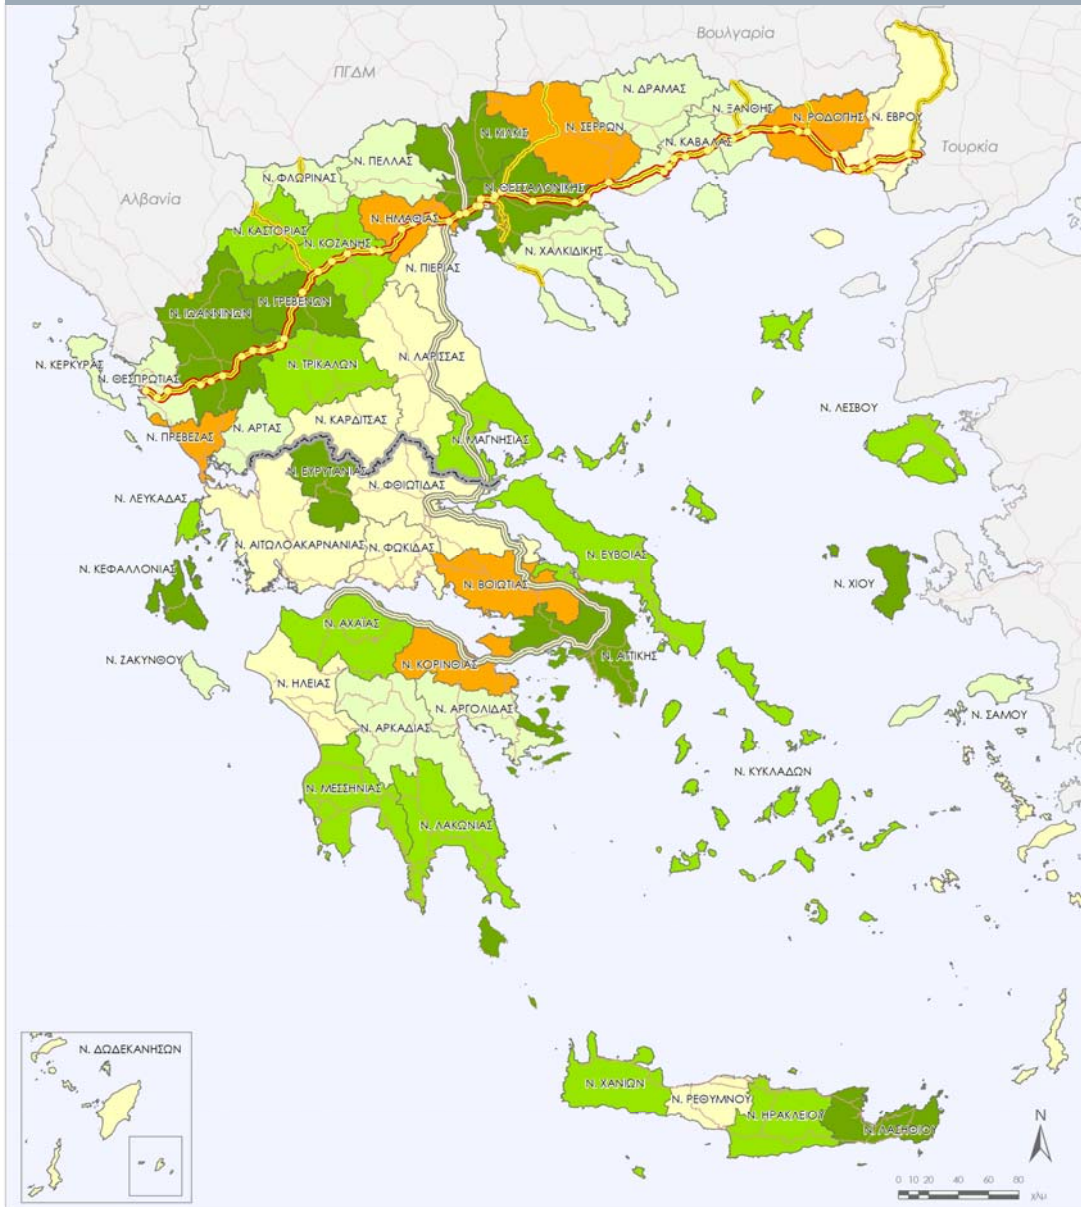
Βουλγαρία

ΠΓΔΜ

Ν. ΔΡΑΜΑΣ

Ν. ΞΑΝΘΗΣ

Ν. ΚΙΛΚΙΣ

Ν. ΣΕΡΡΩΝ

Ν. ΡΟΔΟΠΗΣ

Ν. ΕΒΡΟΥ

Τουρκία

Ν. ΚΑΒΑΛΑΣ

Ν. ΠΕΛΛΑΣ

Ν. ΦΛΩΡΙΝΑΣ

Ν. ΘΕΣΣΑΛΟΝΙΚΗΣ

Αλβανία

Ν. ΗΜΑΘΙΑΣ

Ν. ΚΑΣΤΟΡΙΑΣ

Ν. ΚΟΖΑΝΗΣ

Ν. ΧΑΛΚΙΔΙΚΗΣ

Ν. ΠΙΕΡΙΑΣ

Ν. ΓΡΕΒΕΝΩΝ

Ν. ΙΩΑΝΝΙΝΩΝ

Ν. ΚΕΡΚΥΡΑΣ

Ν. ΘΕΣΠΡΩΤΙΑΣ

Ν. ΤΡΙΚΑΛΩΝ

Ν. ΛΑΡΙΣΣΑΣ

Ν. ΛΕΣΒΟΥ

Ν. ΚΑΡΔΙΤΣΑΣ

Ν. ΠΡΕΒΕΖΑΣ

Ν. ΑΡΤΑΣ

Ν. ΜΑΓΝΗΣΙΑΣ

Ν. ΕΥΡΥΤΑΝΙΑΣ

Ν. ΦΘΙΩΤΙΔΑΣ

Ν. ΛΕΥΚΑΔΑΣ

Ν. ΑΙΤΩΛΟΑΚΑΡΝΑΝΙΑΣ

Ν. ΦΩΚΙΔΑΣ

Ν. ΕΥΒΟΙΑΣ

Ν. ΚΕΦΑΛΛΟΝΙΑΣ

Ν. ΒΟΙΩΤΙΑΣ

Ν. ΧΙΟΥ

Ν. ΑΧΑΙΑΣ

Ν. ΖΑΚΥΝΘΟΥ

Ν. ΚΟΡΙΝΘΙΑΣ

Ν. ΑΤΤΙΚΗΣ

Ν. ΗΛΕΙΑΣ

Ν. ΑΡΓΟΛΙΔΑΣ

Ν. ΣΑΜΟΥ

Ν. ΑΡΚΑΔΙΑΣ

Ν. ΚΥΚΛΑΔΩΝ

Ν. ΜΕΣΣΗΝΙΑΣ

Ν. ΛΑΚΩΝΙΑΣ

Ν. ΔΩΔΕΚΑΝΗΣΩΝ

Ν. ΧΑΝΙΩΝ

Ν. ΡΕΘΥΜΝΟΥ

Ν. ΗΡΑΚΛΕΙΟΥ

Ν. ΛΑΣΙΘΙΟΥ

N

0 10 20 40 60 80 χλμ